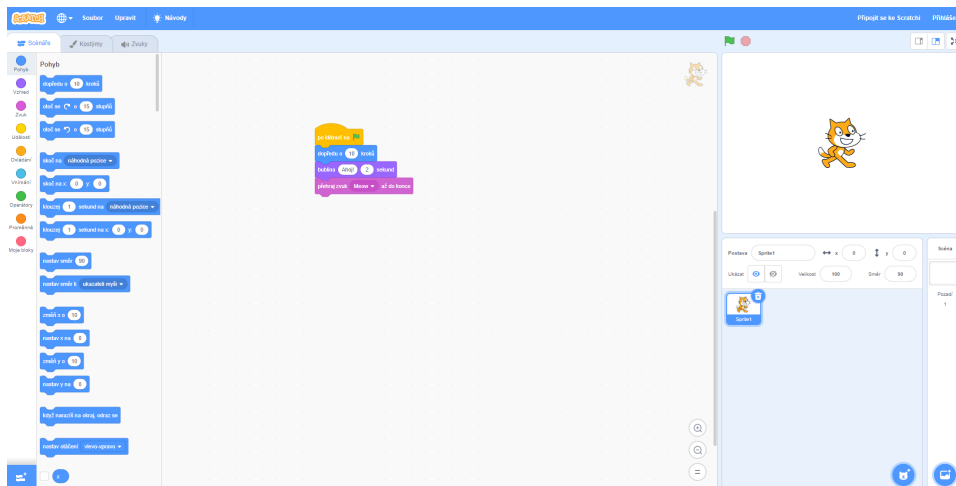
Scratch Soubor Upravit Návody Připojit se ke Scratchi Přihlásit

Scénáře Kostýmy Zvuky

Pohyb
Vzhled
Zvuk
Události
Ovládání
Vnímání
Operátory
Proměnné
Moje bloky

Pohyb
dopředu o 10 kroků
otoč se o 15 stupňů
otoč se o 15 stupňů
skoč na náhodná pozice
skoč na x: 0 y: 0
klouzej 1 sekund na náhodná pozice
klouzej 1 sekund na x: 0 y: 0
nastav směr 90
nastav směr k ukazateli myši
změň x o 10
nastav x na 0
změň y o 10
nastav y na 0
když narazíš na okraj, odraz se
nastav otáčení vlevo-vpravo
x

po kliknutí na
dopředu o 10 kroků
bublina Ahoj! 2 sekund
přehraj zvuk Meow až do konce

Postava Sprite1 x 0 y 0
Ukázat Velikost 100 Směr 90
Sprite1

Scéna
Pozadí
1